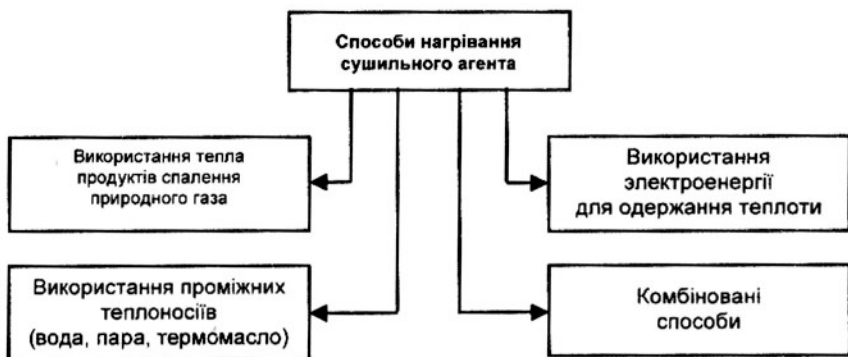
Способи нагрівання сушильного агента

Використання тепла продуктів спалення природного газа

Використання електроенергії для одержання теплоти

Використання проміжних теплоносіїв (вода, пара, термомасло)

Комбіновані способи